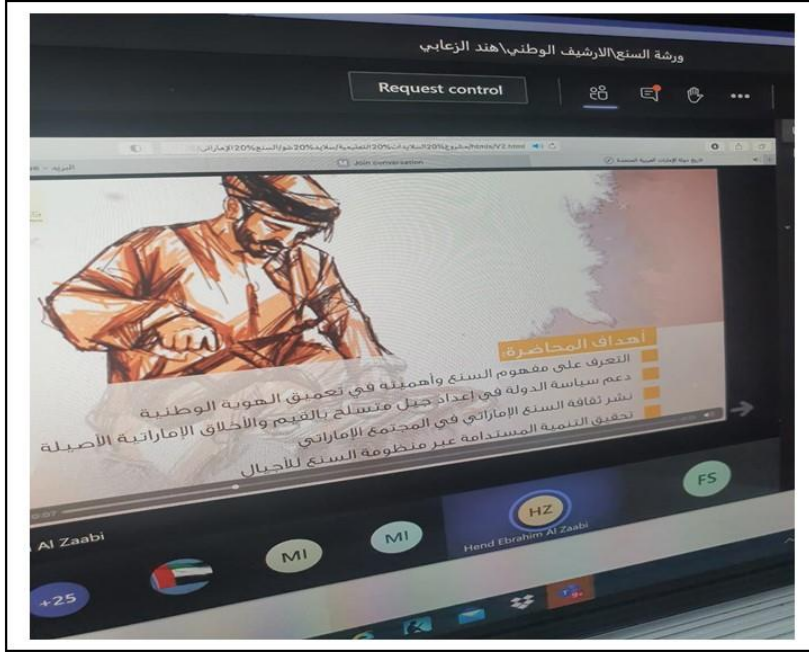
ورشة السنع\الارشيف الوطني\هند الزعابي

Request control

Join conversation

أهداف المحاضرة:

التعرف على مفهوم السنع وأهميته في تعميق الهوية الوطنية

دعم سياسة الدولة في إعداد جيل متسلح بالقيم والأخلاق الإماراتية الأصيلة

نشر ثقافة السنع الإماراتي في المجتمع الإماراتي

تحقيق التنمية المستدامة عبر منظومة السنع للأجيال

FS

HZ

Hend Ebrahim Al Zaabi

MI

MI

Al Zaabi

+25